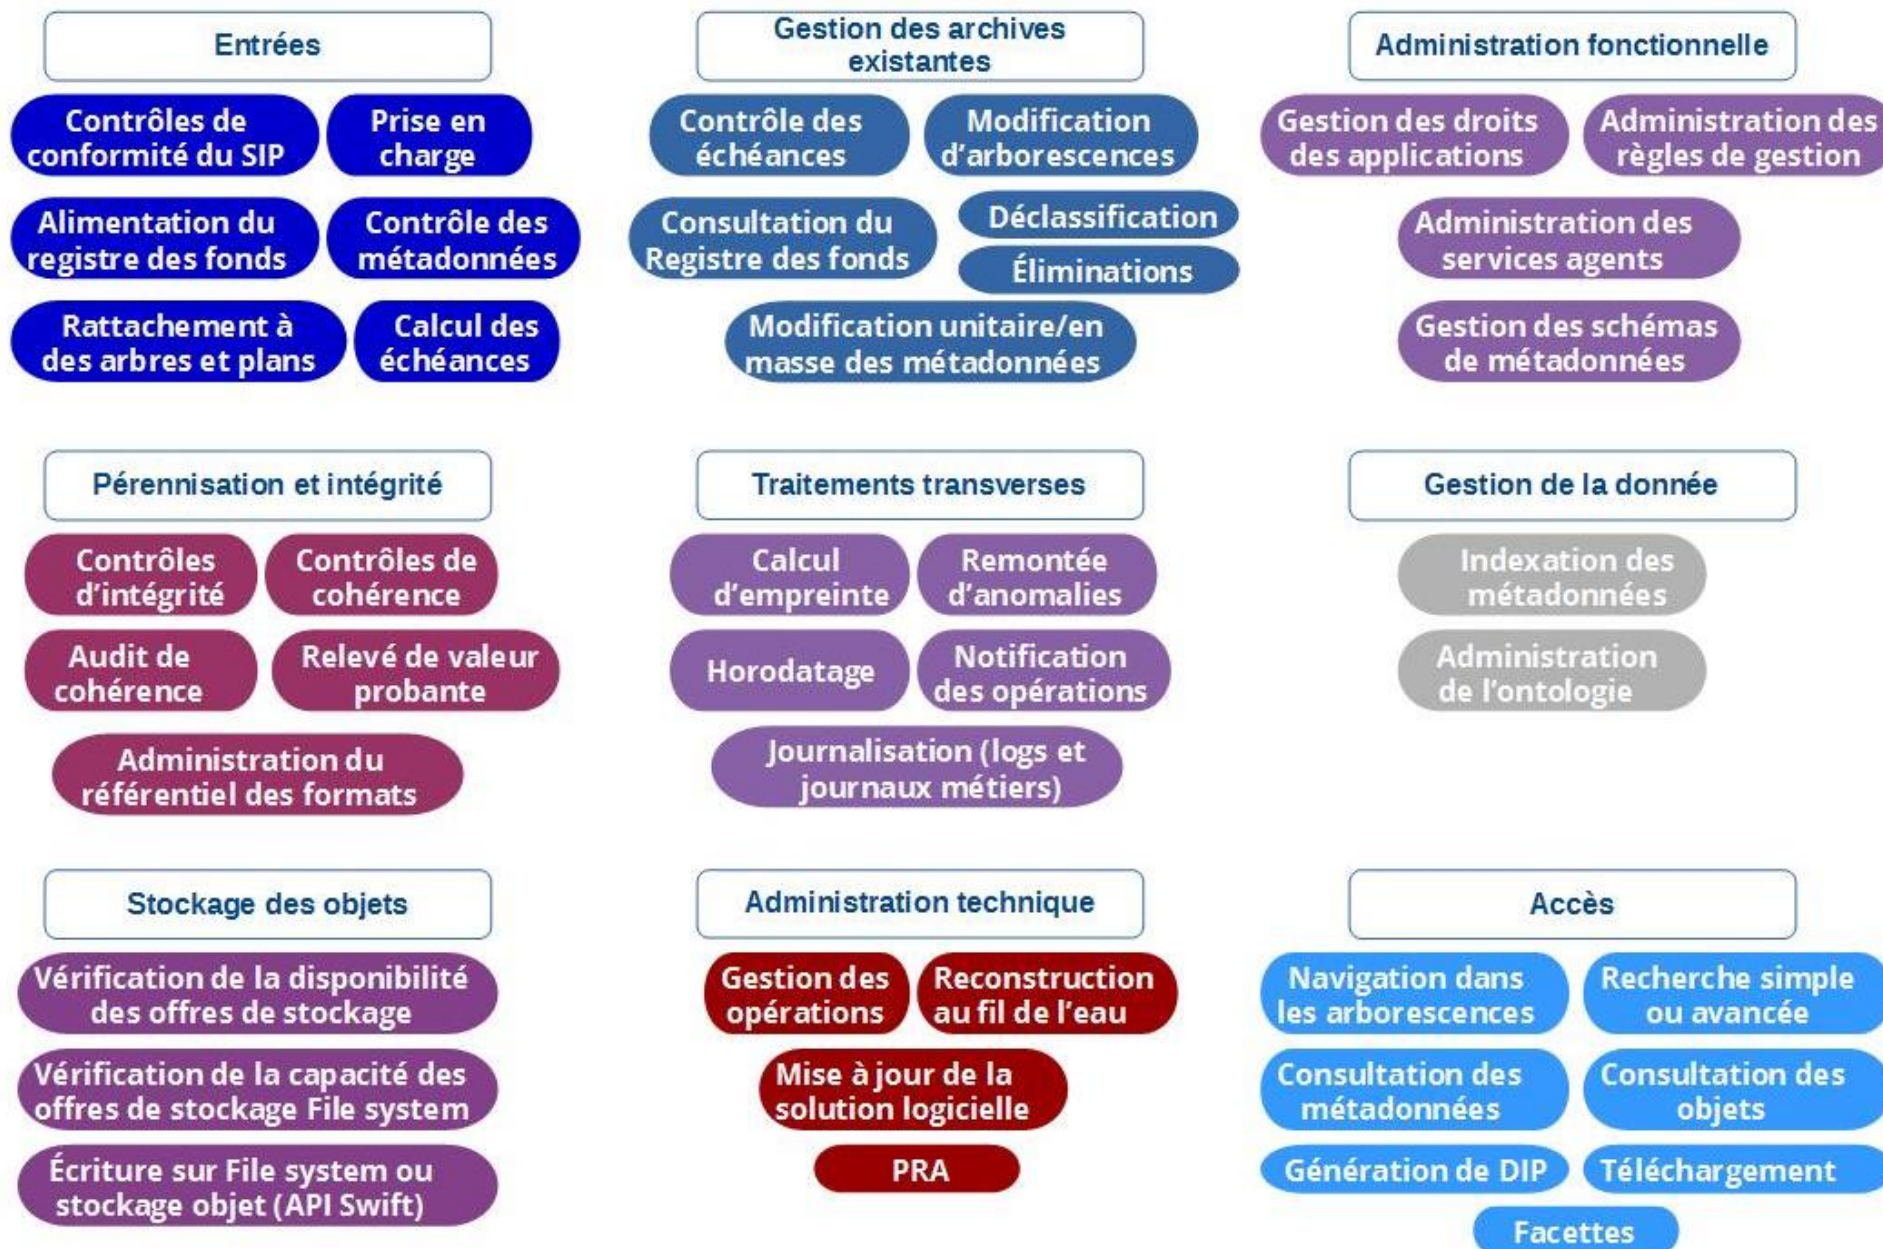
Entrées

Contrôles de conformité du SIP

Prise en charge

Alimentation du registre des fonds

Contrôle des métadonnées

Rattachement à des arbres et plans

Calcul des échéances

Gestion des archives existantes

Contrôle des échéances

Modification d'arborescences

Consultation du Registre des fonds

Déclassification

Éliminations

Modification unitaire/en masse des métadonnées

Administration fonctionnelle

Gestion des droits des applications

Administration des règles de gestion

Administration des services agents

Gestion des schémas de métadonnées

Pérennisation et intégrité

Contrôles d'intégrité

Contrôles de cohérence

Audit de cohérence

Relevé de valeur probante

Administration du référentiel des formats

Traitements transverses

Calcul d'empreinte

Remontée d'anomalies

Horodatage

Notification des opérations

Journalisation (logs et journaux métiers)

Gestion de la donnée

Indexation des métadonnées

Administration de l'ontologie

Stockage des objets

Vérification de la disponibilité des offres de stockage

Vérification de la capacité des offres de stockage File system

Écriture sur File system ou stockage objet (API Swift)

Administration technique

Gestion des opérations

Reconstruction au fil de l'eau

Mise à jour de la solution logicielle

PRA

Accès

Navigation dans les arborescences

Recherche simple ou avancée

Consultation des métadonnées

Consultation des objets

Génération de DIP

Téléchargement

Facettes